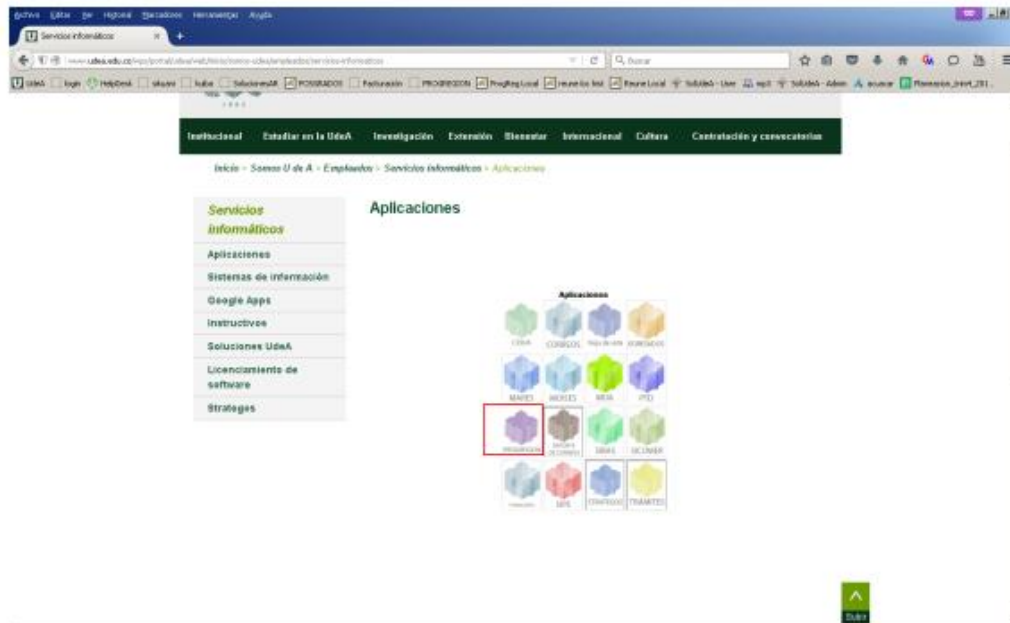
Archivo Editar Ver Historial Marcadores Herramientas Ayuda

Servicios informáticos

www.udea.edu.co/wps/portal/udea/web/inicio/somos-udea/empleados/servicios-informaticos

Buscar

UdeA login HelpDesk sikuani kuiba SolucionesAR POSGRADOS Facturación PROGRESION ProgRegLocal recursos test ReuneLocal SolidaA - User mp3 SolidaA - Admin scuscar Planeacion_invet_201...

Institucional Estudiar en la UdeA Investigación Extensión Bienestar Internacional Cultura Contratación y convocatorias

Inicio > Somos U de A > Empleados > Servicios informáticos > Aplicaciones

Servicios informáticos

Aplicaciones

Sistemas de información

Google Apps

Instructivos

Soluciones UdeA

Licenciamiento de software

Strateges

Aplicaciones

Aplicaciones

CISUA CORREOS Hoja de vida INGRESOS

MARES MOISES MUA PTD

PROGRESION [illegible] SIBAS SICUMER

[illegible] SPS STRATEGOS TRAMITES

Subir